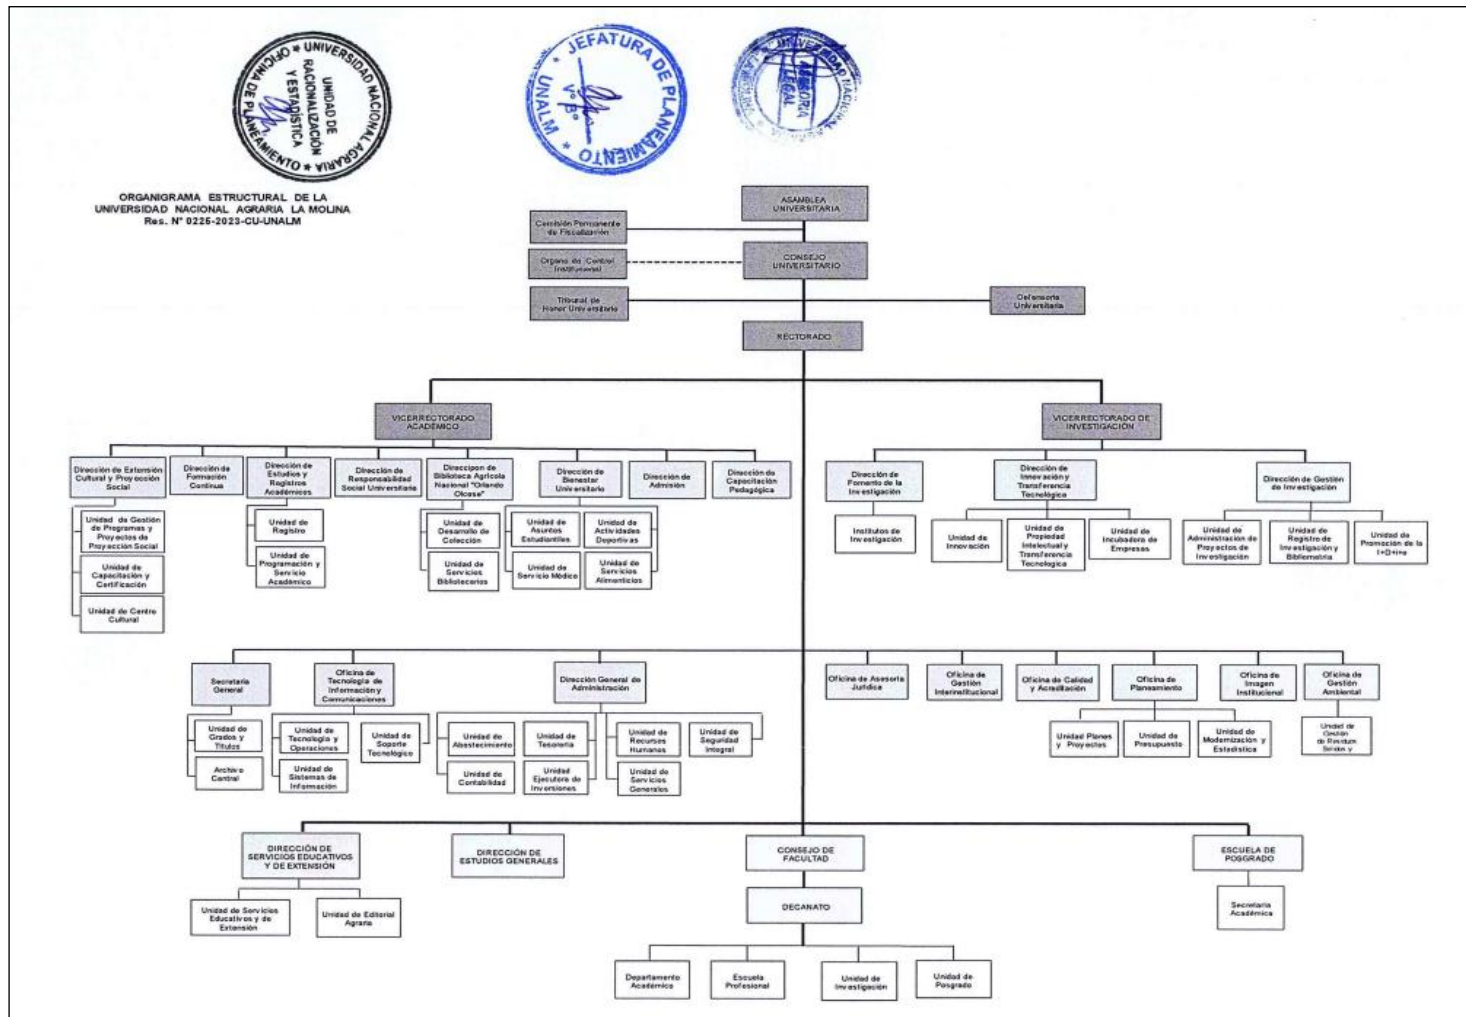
OFICINA DE PLANEAMIENTO ★ UNIVERSIDAD NACIONAL AGRARIA ★
UNIDAD DE RACIONALIZACIÓN Y ESTADÍSTICA

JEFATURA DE PLANEAMIENTO
UNALM
V° B°

UNIVERSIDAD NACIONAL
ASESORÍA LEGAL

ORGANIGRAMA ESTRUCTURAL DE LA UNIVERSIDAD NACIONAL AGRARIA LA MOLINA
Res. N° 0225-2023-CU-UNALM

ASAMBLEA UNIVERSITARIA

Comisión Permanente de Fiscalización

Órgano de Control Institucional

CONSEJO UNIVERSITARIO

Tribunal de Honor Universitario

Defensoría Universitaria

RECTORADO

VICERRECTORADO ACADÉMICO

VICERRECTORADO DE INVESTIGACIÓN

Dirección de Extensión Cultural y Proyección Social

Unidad de Gestión de Programas y Proyectos de Proyección Social

Unidad de Capacitación y Certificación

Unidad de Centro Cultural

Dirección de Formación Continua

Dirección de Estudios y Registros Académicos

Unidad de Registro

Unidad de Programación y Servicio Académico

Dirección de Responsabilidad Social Universitaria

Direccion de Biblioteca Agrícola Nacional "Orlando Olcese"

Unidad de Desarrollo de Colección

Unidad de Servicios Bibliotecarios

Dirección de Bienestar Universitario

Unidad de Asuntos Estudiantiles

Unidad de Actividades Deportivas

Unidad de Servicio Médico

Unidad de Servicios Alimenticios

Dirección de Admisión

Dirección de Capacitación Pedagógica

Dirección de Fomento de la Investigación

Institutos de Investigación

Dirección de Innovación y Transferencia Tecnológica

Unidad de Innovación

Unidad de Propiedad Intelectual y Transferencia Tecnológica

Unidad de Incubadora de Empresas

Dirección de Gestión de Investigación

Unidad de Administración de Proyectos de Investigación

Unidad de Registro de Investigación y Bibliometría

Unidad de Promoción de la I+D+i+e

Secretaría General

Unidad de Grados y Títulos

Archivo Central

Oficina de Tecnología de Información y Comunicaciones

Unidad de Tecnología y Operaciones

Unidad de Sistemas de Información

Unidad de Soporte Tecnológico

Dirección General de Administración

Unidad de Abastecimiento

Unidad de Contabilidad

Unidad de Tesorería

Unidad Ejecutora de Inversiones

Unidad de Recursos Humanos

Unidad de Servicios Generales

Unidad de Seguridad Integral

Oficina de Asesoría Jurídica

Oficina de Gestión Interinstitucional

Oficina de Calidad y Acreditación

Oficina de Planeamiento

Unidad Planes y Proyectos

Unidad de Presupuesto

Unidad de Modernización y Estadística

Oficina de Imagen Institucional

Oficina de Gestión Ambiental

Unidad de Gestión de Residuos Sólidos y

DIRECCIÓN DE SERVICIOS EDUCATIVOS Y DE EXTENSIÓN

Unidad de Servicios Educativos y de Extensión

Unidad de Editorial Agraria

DIRECCIÓN DE ESTUDIOS GENERALES

CONSEJO DE FACULTAD

DECANATO

Departamento Académico

Escuela Profesional

Unidad de Investigación

Unidad de Posgrado

ESCUELA DE POSGRADO

Secretaría Académica